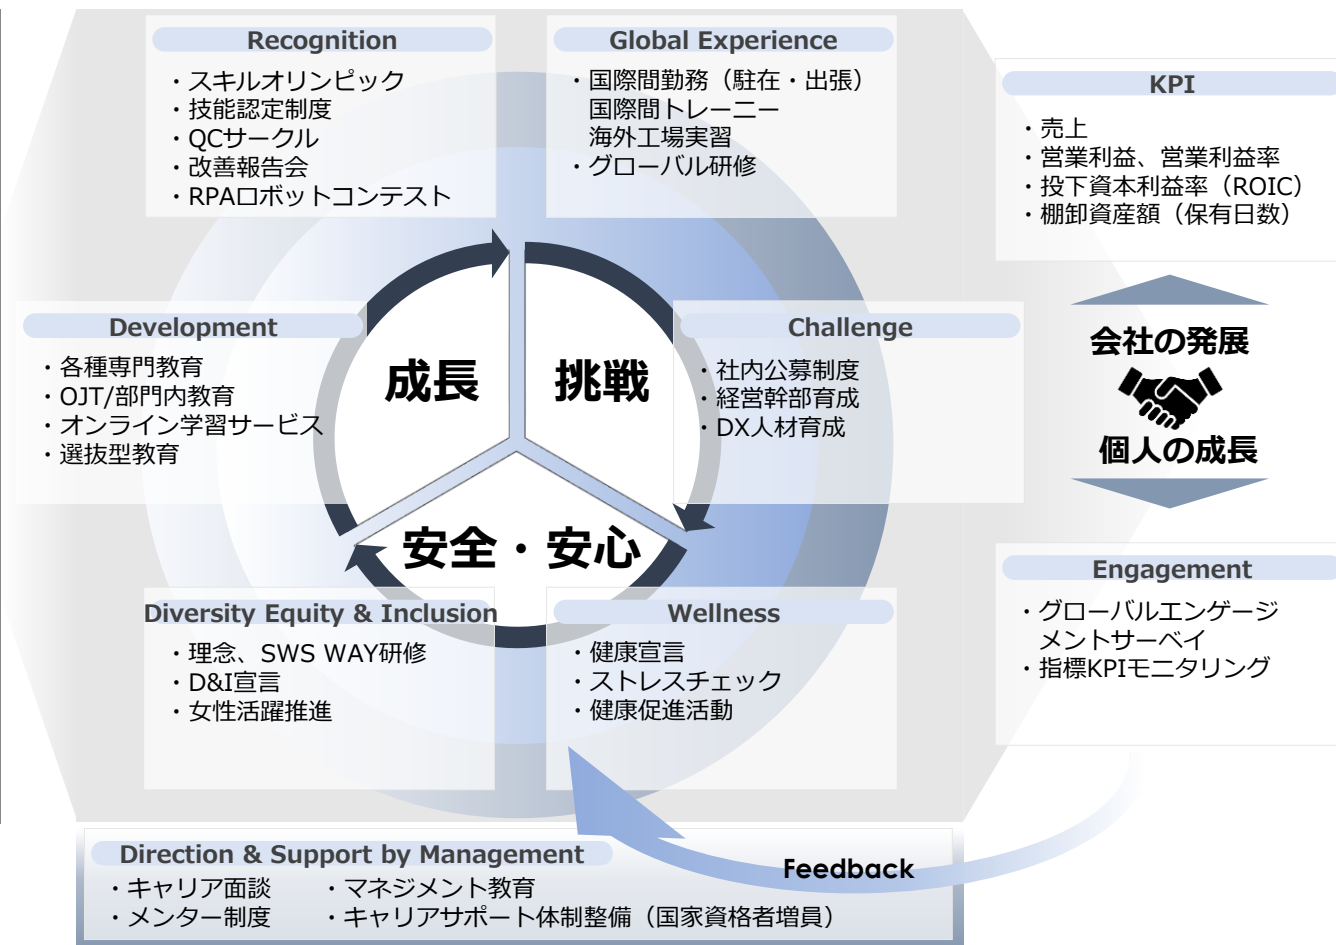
Recognition
・スキルオリンピック
・技能認定制度
・QCサークル
・改善報告会
・RPAロボットコンテスト

Global Experience
・国際間勤務（駐在・出張）
国際間トレーニー
海外工場実習
・グローバル研修

KPI
・売上
・営業利益、営業利益率
・投下資本利益率（ROIC）
・棚卸資産額（保有日数）

Development
・各種専門教育
・OJT/部門内教育
・オンライン学習サービス
・選抜型教育

成長

挑戦

Challenge
・社内公募制度
・経営幹部育成
・DX人材育成

会社の発展

個人の成長

安全・安心

Engagement
・グローバルエンゲージメントサーベイ
・指標KPIモニタリング

Diversity Equity & Inclusion
・理念、SWS WAY研修
・D&I宣言
・女性活躍推進

Wellness
・健康宣言
・ストレスチェック
・健康促進活動

Direction & Support by Management
・キャリア面談
・メンター制度
・マネジメント教育
・キャリアサポート体制整備（国家資格者増員）

Feedback